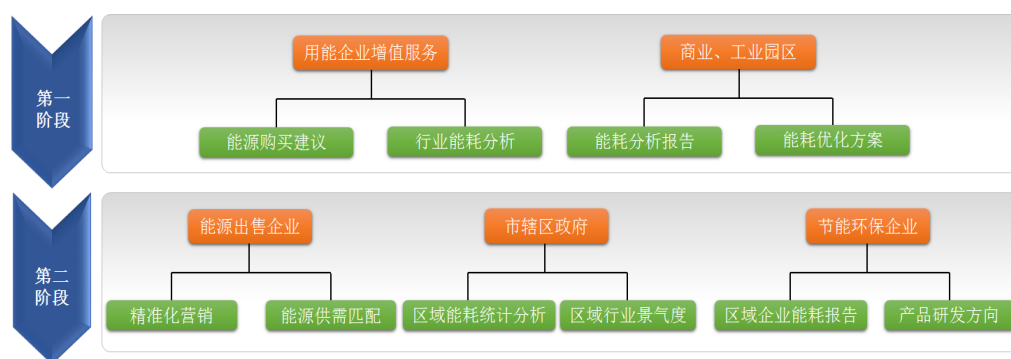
第一阶段

用能企业增值服务

能源购买建议

行业能耗分析

商业、工业园区

能耗分析报告

能耗优化方案

第二阶段

能源出售企业

精准化营销

能源供需匹配

市辖区政府

区域能耗统计分析

区域行业景气度

节能环保企业

区域企业能耗报告

产品研发方向